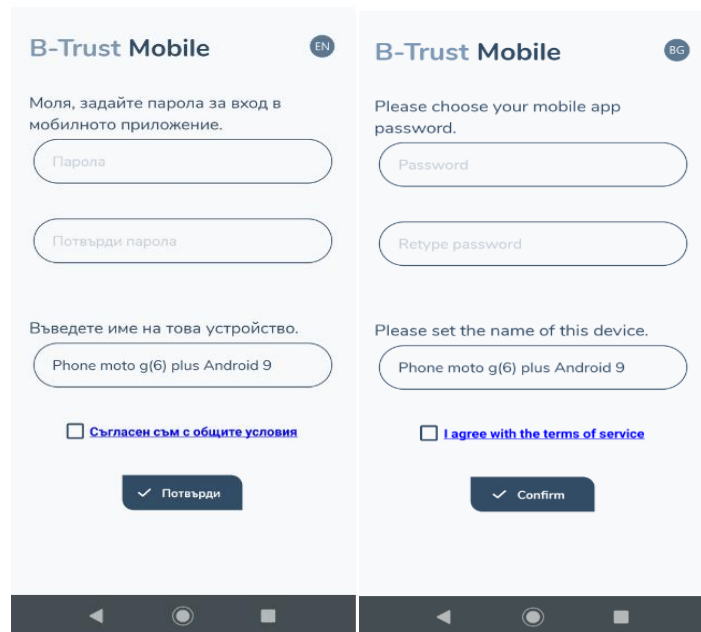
B-Trust Mobile

EN

Моля, задайте парола за вход в мобилното приложение.

Парола

Потвърди парола

Въведете име на това устройство.

Phone moto g(6) plus Android 9

Съгласен съм с общите условия

Потвърди

B-Trust Mobile

BG

Please choose your mobile app password.

Password

Retype password

Please set the name of this device.

Phone moto g(6) plus Android 9

I agree with the terms of service

Confirm